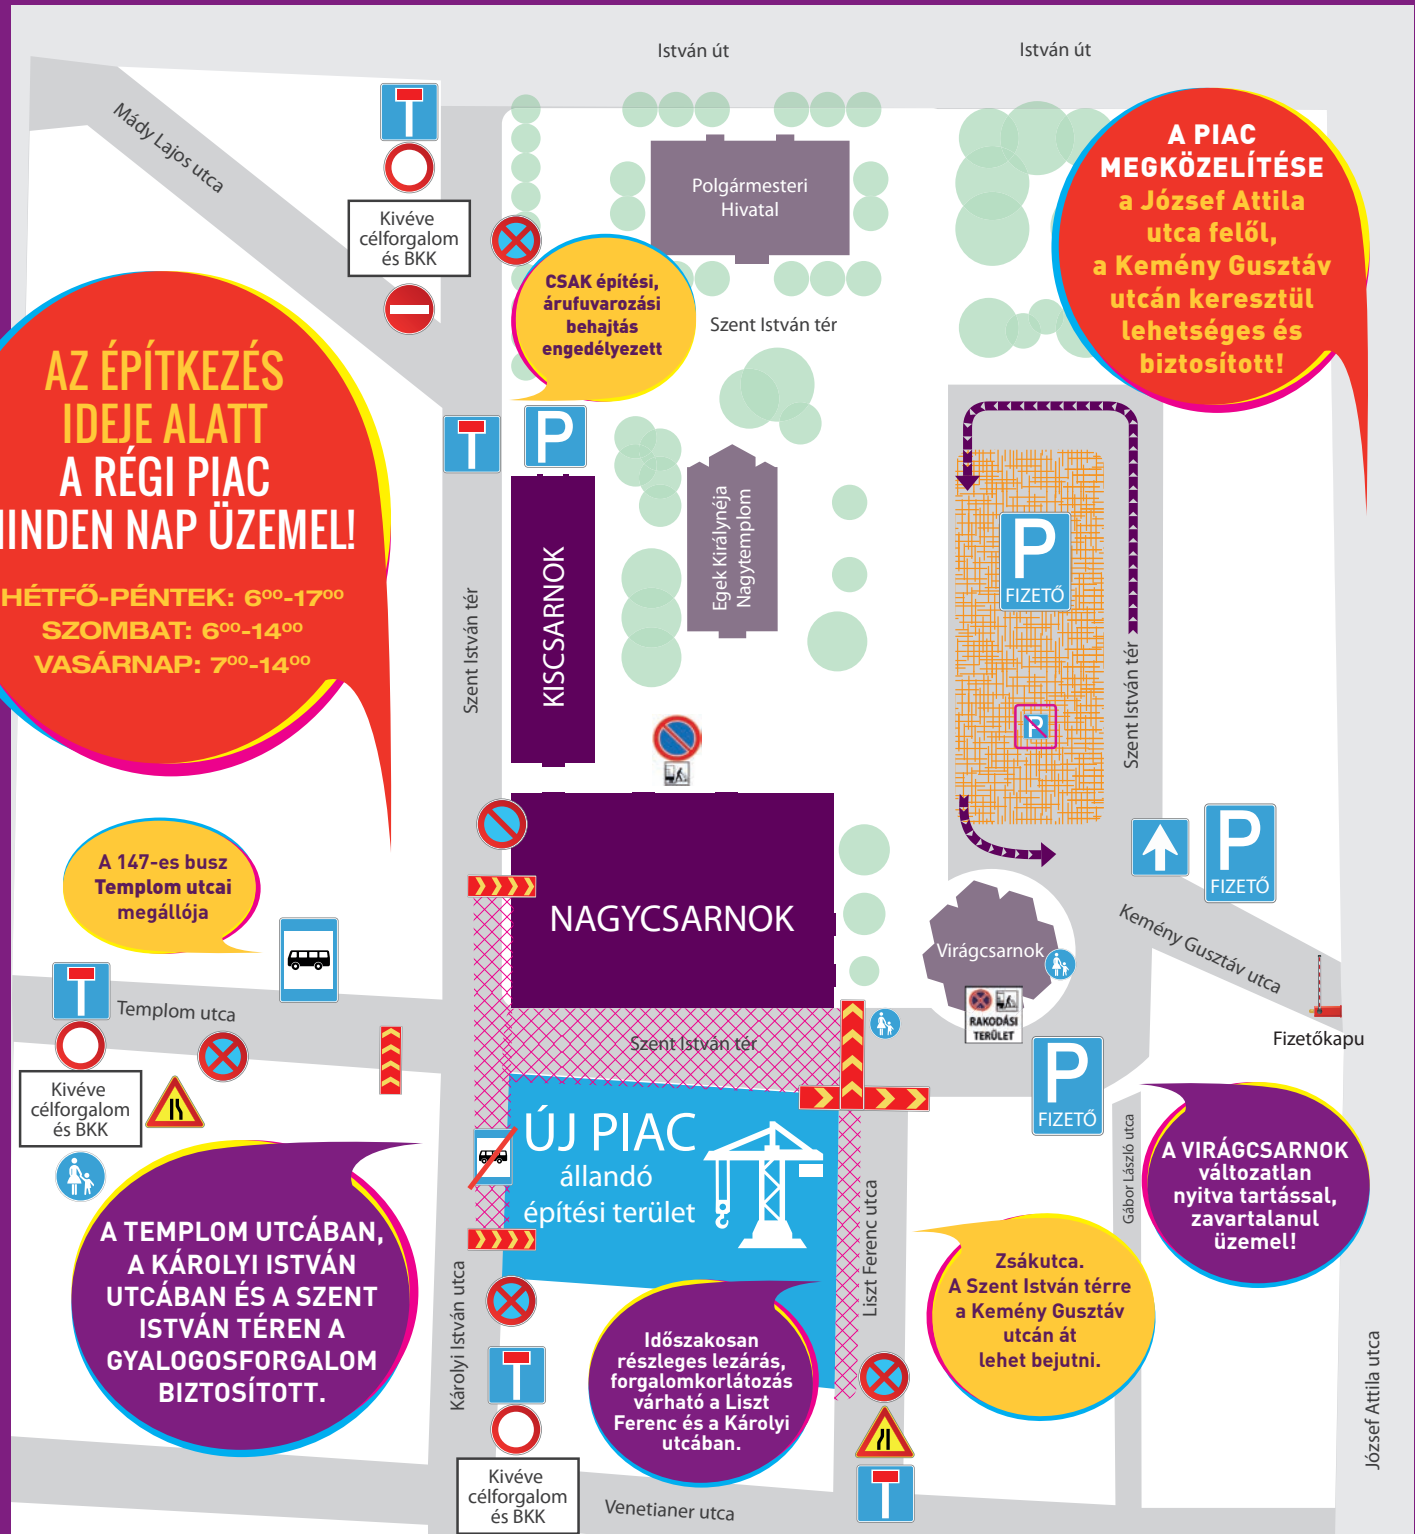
István út

István út

Mády Lajos utca

Kivéve célforgalom és BKK

Polgármesteri Hivatal

CSAK építési, árufuvarozási behajtás engedélyezett

Szent István tér

A PIAC MEGKÖZELÍTÉSE a József Attila utca felől, a Kemény Gusztáv utcán keresztül lehetséges és biztosított!

AZ ÉPÍTKEZÉS IDEJE ALATT A RÉGI PIAC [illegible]INDEN NAP ÜZEMEL!

HÉTFŐ-PÉNTEK: 6$^{00}$-17$^{00}$
SZOMBAT: 6$^{00}$-14$^{00}$
VASÁRNAP: 7$^{00}$-14$^{00}$

P

Szent István tér

KISCSARNOK

Egek Királynéja Nagytemplom

P FIZETŐ

Szent István tér

NAGYCSARNOK

P FIZETŐ

A 147-es busz Templom utcai megállója

Virágcsarnok

RAKODÁSI TERÜLET

Kemény Gusztáv utca

Templom utca

Fizetőkapu

Kivéve célforgalom és BKK

Szent István tér

ÚJ PIAC állandó építési terület

P FIZETŐ

Gábor László utca

A VIRÁGCSARNOK változatlan nyitva tartással, zavartalanul üzemel!

A TEMPLOM UTCÁBAN, A KÁROLYI ISTVÁN UTCÁBAN ÉS A SZENT ISTVÁN TÉREN A GYALOGOSFORGALOM BIZTOSÍTOTT.

Károlyi István utca

Időszakosan részleges lezárás, forgalomkorlátozás várható a Liszt Ferenc és a Károlyi utcában.

Liszt Ferenc utca

Zsákutca. A Szent István térre a Kemény Gusztáv utcán át lehet bejutni.

József Attila utca

Kivéve célforgalom és BKK

Venetianer utca